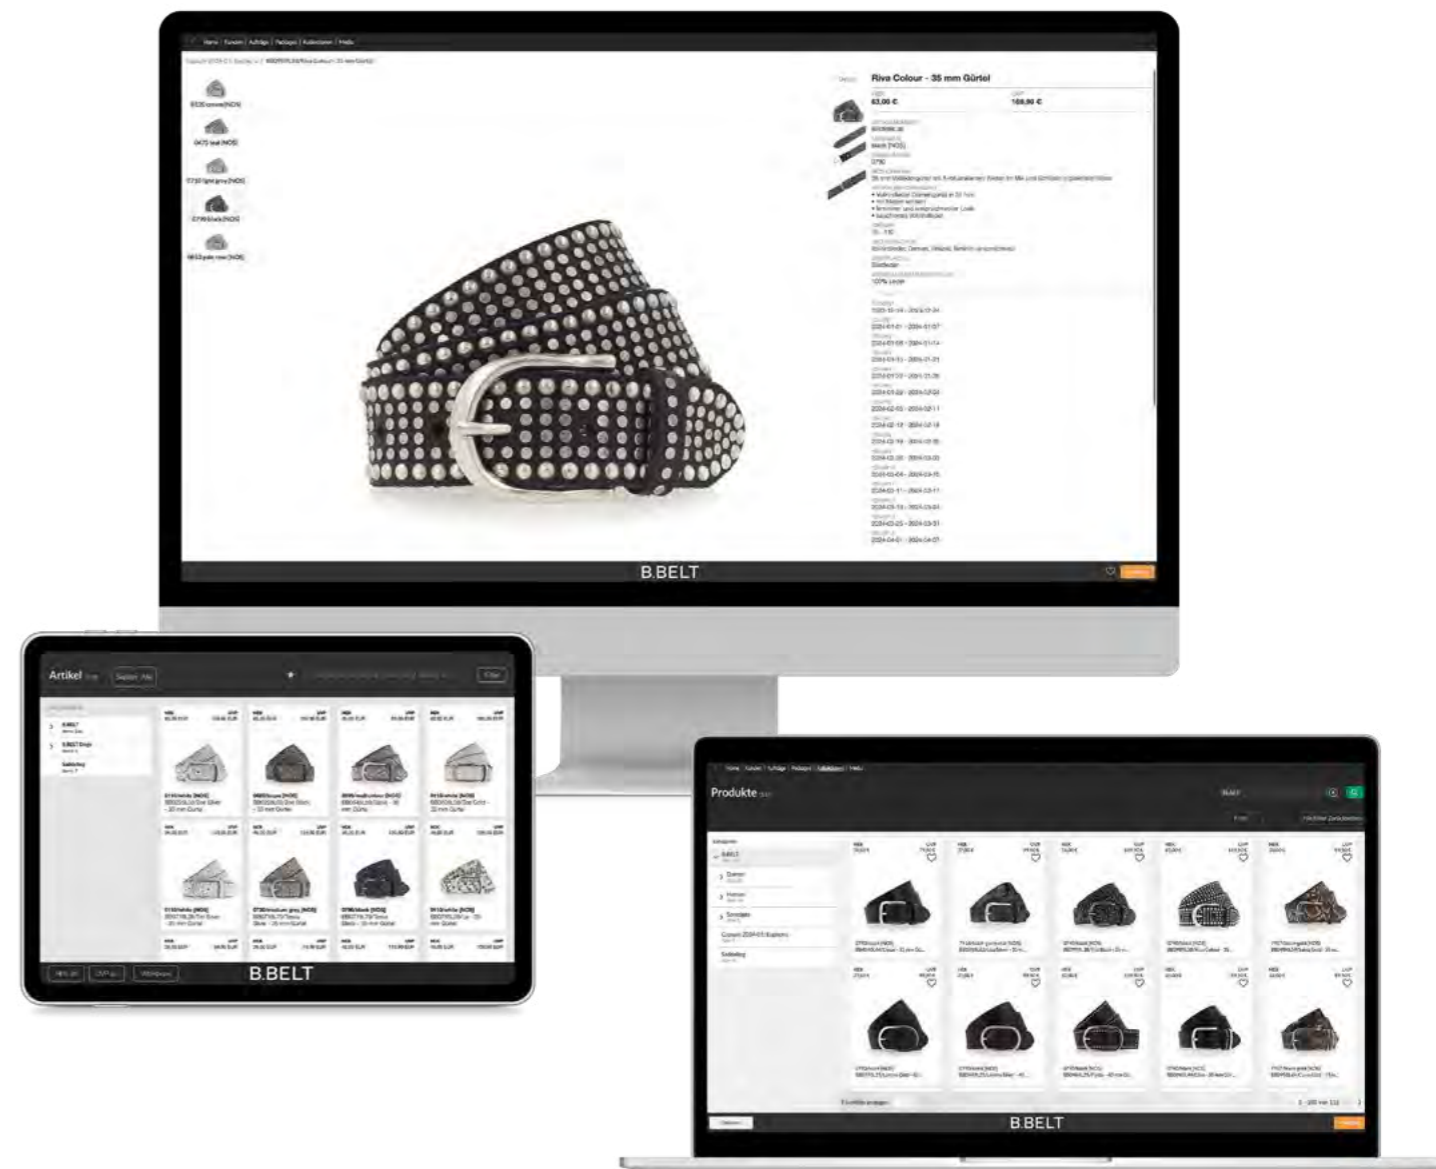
Home | Kunden | Aufträge | Packages | Kollektionen | Media

Riva Colour - 35 mm Gürtel

63,00 €

169,90 €

B.BELT

Artikel

Saison: Alle

Filter

B.BELT

Produkte

B.BELT

Damen

Herren

Sonstiges

Sattelkey

B.BELT